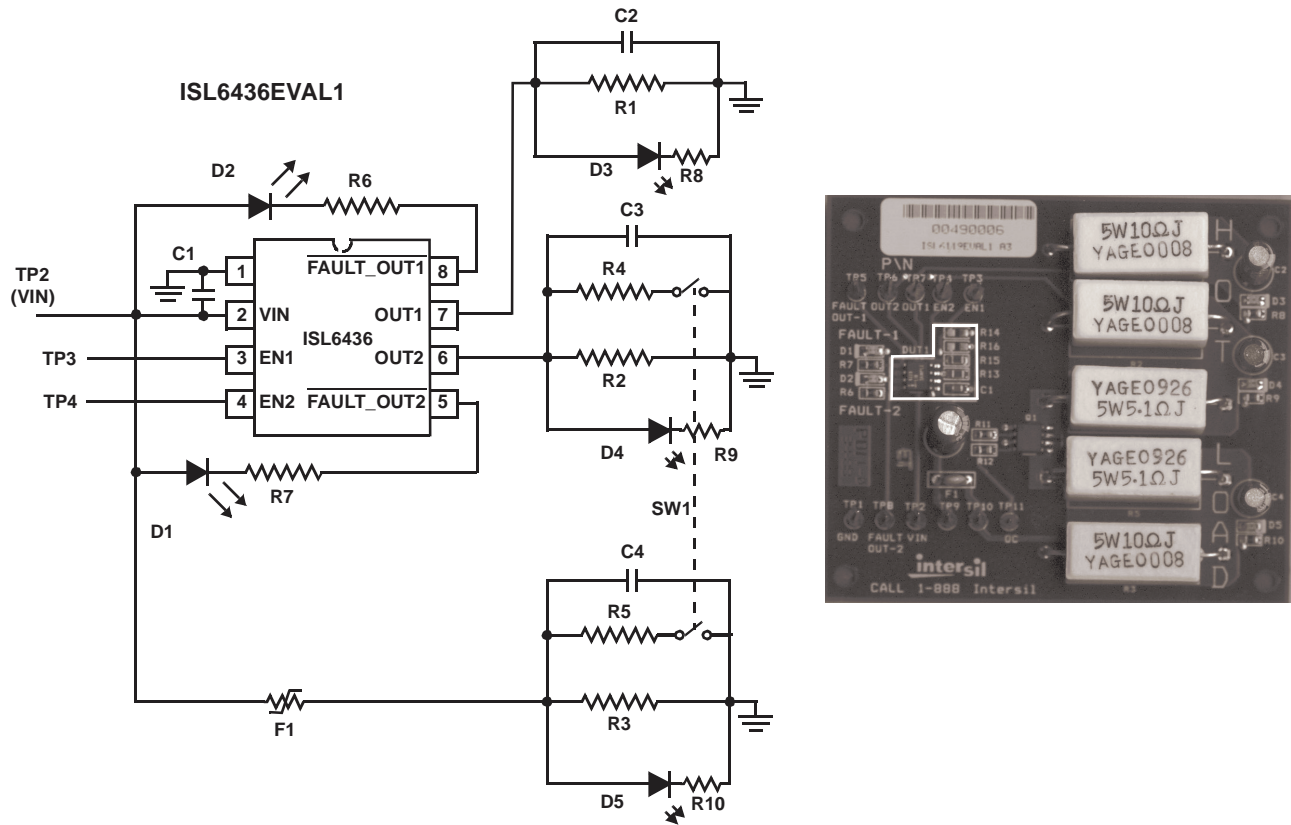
ISL6436EVAL1

C2
R1
D3
R8
D2
R6
C3
C1
TP2 (VIN)
1
2 VIN
ISL6436
3 EN1
4 EN2
$\overline{\text{FAULT\_OUT1}}$ 8
OUT1 7
OUT2 6
$\overline{\text{FAULT\_OUT2}}$ 5
R4
R2
D4
R9
TP3
TP4
R7
D1
SW1
C4
R5
F1
R3
D5
R10

00490006
ISL6436EVAL1 A3
5W10ΩJ YAGE0008
5W10ΩJ YAGE0008
YAGE0926 5W5.1ΩJ
YAGE0926 5W5.1ΩJ
5W10ΩJ YAGE0008
H
O
T
L
O
A
D
P\N
TP5 TP6 TP7 TP4 TP3
FAULT OUT-1 OUT2 OUT1 EN2 EN1
FAULT-1
D1
R7
D2
R6
FAULT-2
OUT1
R14
R16
R15
R13
C1
C2
D3
R8
C3
D4
R9
C4
D5
R10
R11
R12
F1
TP1 TP8 TP2 TP9 TP10 TP11
GND FAULT OUT-2 VIN OC
intersil
CALL 1-888 Intersil